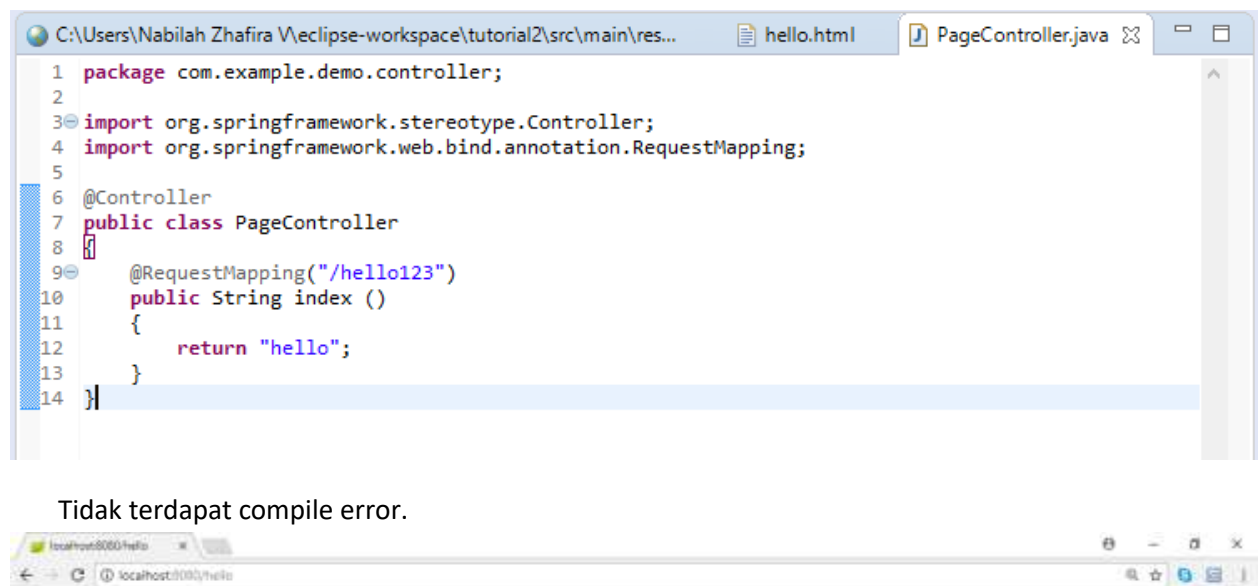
C:\Users\Nabilah Zhafira V\eclipse-workspace\tutorial2\src\main\res...
hello.html
PageController.java

1 package com.example.demo.controller;
2
3 import org.springframework.stereotype.Controller;
4 import org.springframework.web.bind.annotation.RequestMapping;
5
6 @Controller
7 public class PageController
8 {
9     @RequestMapping("/hello123")
10     public String index ()
11     {
12         return "hello";
13     }
14 }

Tidak terdapat compile error.

localhost:8080/hello
localhost:8080/hello